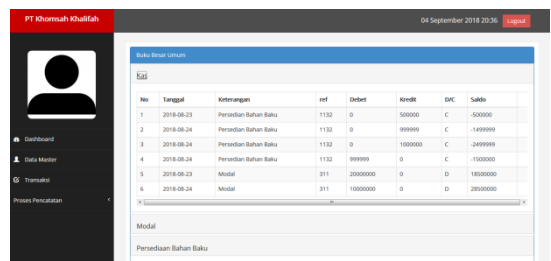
PT Khomsah Khalifah

04 September 2018 20:36 Logout

Dashboard

Data Master

Transaksi

Proses Pencatatan

Buku Besar Umum

Kas

| No | Tanggal | Keterangan | ref | Debet | Kredit | D/C | Saldo |
|---|---|---|---|---|---|---|---|
| 1 | 2018-08-23 | Persedian Bahan Baku | 1132 | 0 | 500000 | C | -500000 |
| 2 | 2018-08-24 | Persedian Bahan Baku | 1132 | 0 | 999999 | C | -1499999 |
| 3 | 2018-08-24 | Persedian Bahan Baku | 1132 | 0 | 1000000 | C | -2499999 |
| 4 | 2018-08-24 | Persedian Bahan Baku | 1132 | 999999 | 0 | C | -1500000 |
| 5 | 2018-08-23 | Modal | 311 | 20000000 | 0 | D | 18500000 |
| 6 | 2018-08-24 | Modal | 311 | 10000000 | 0 | D | 28500000 |

Modal

Persediaan Bahan Baku